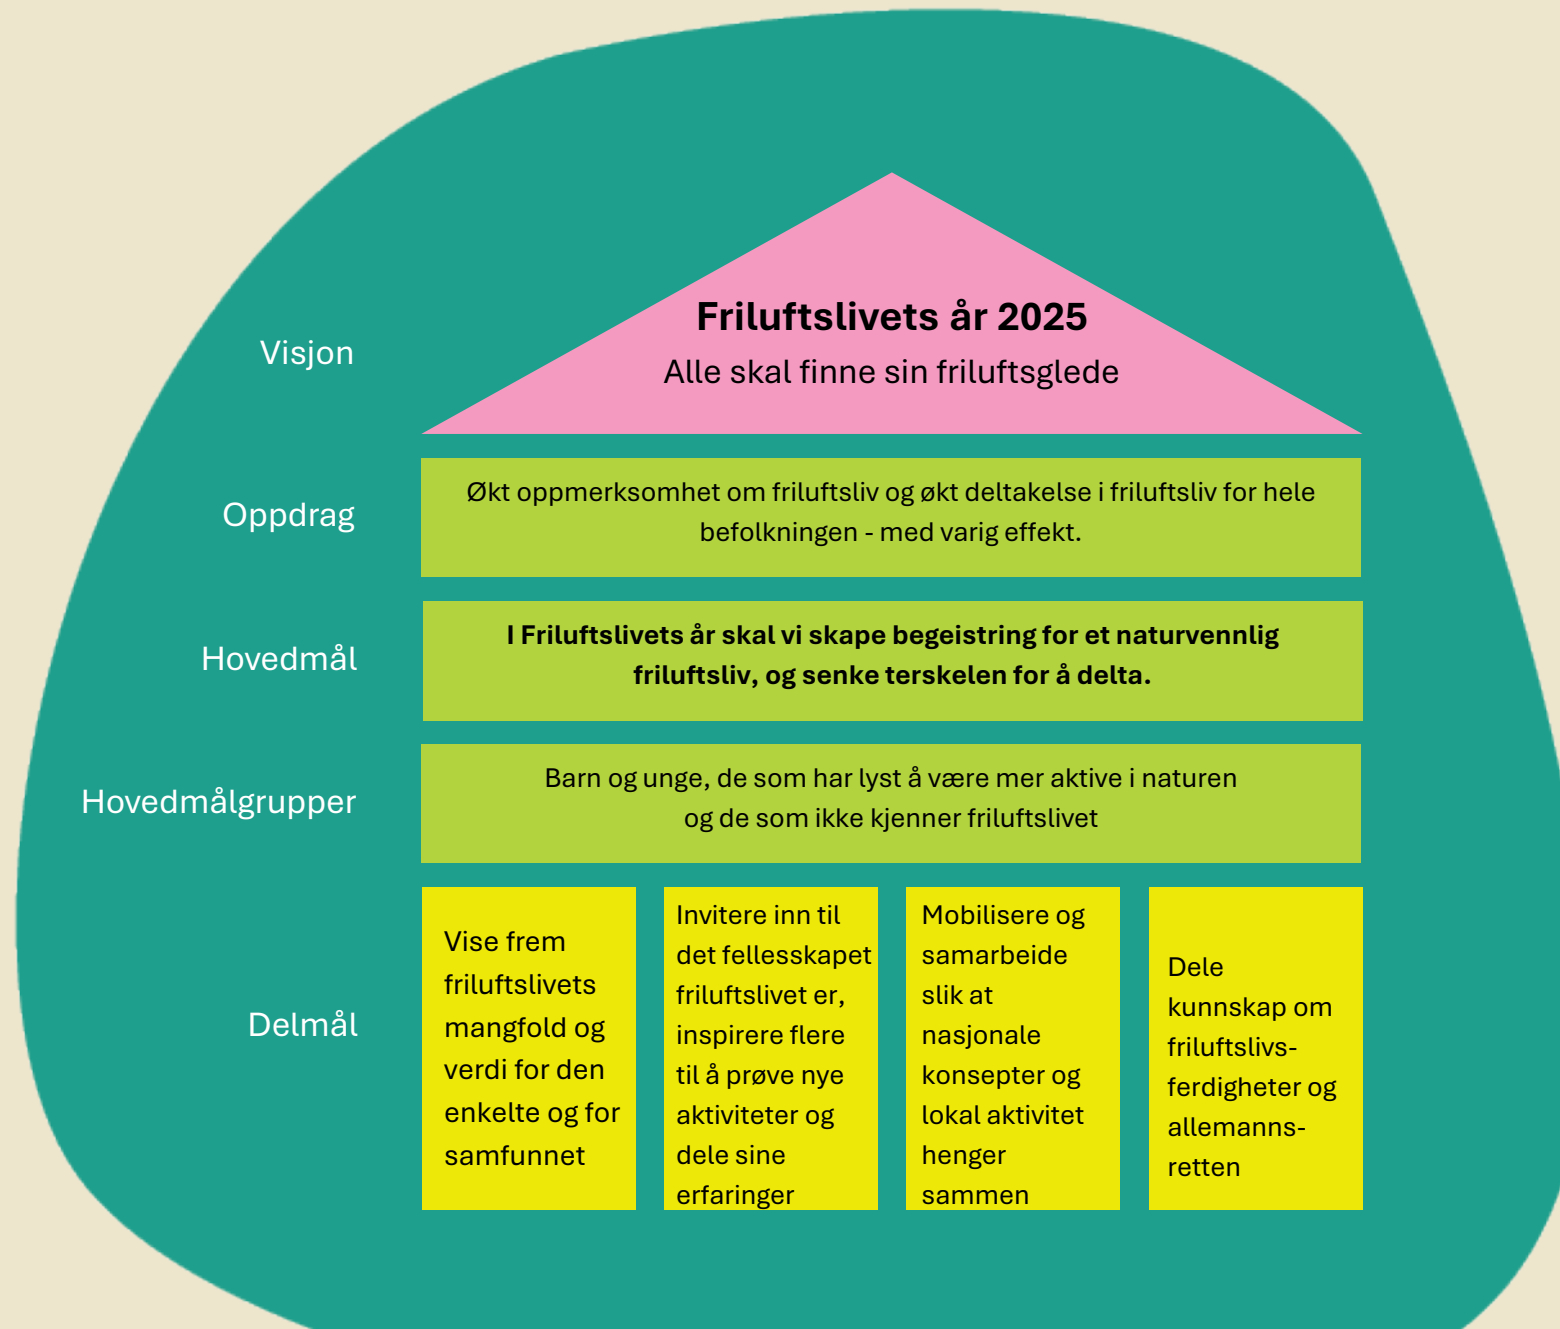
Visjon

**Friluftslivets år 2025**
Alle skal finne sin friluftsglede

Oppdrag

Økt oppmerksomhet om friluftsliv og økt deltakelse i friluftsliv for hele befolkningen - med varig effekt.

Hovedmål

**I Friluftslivets år skal vi skape begeistring for et naturvennlig friluftsliv, og senke terskelen for å delta.**

Hovedmålgrupper

Barn og unge, de som har lyst å være mer aktive i naturen og de som ikke kjenner friluftslivet

Delmål

Vise frem friluftslivets mangfold og verdi for den enkelte og for samfunnet

Invitere inn til det fellesskapet friluftslivet er, inspirere flere til å prøve nye aktiviteter og dele sine erfaringer

Mobilisere og samarbeide slik at nasjonale konsepter og lokal aktivitet henger sammen

Dele kunnskap om friluftslivs-ferdigheter og allemanns-retten